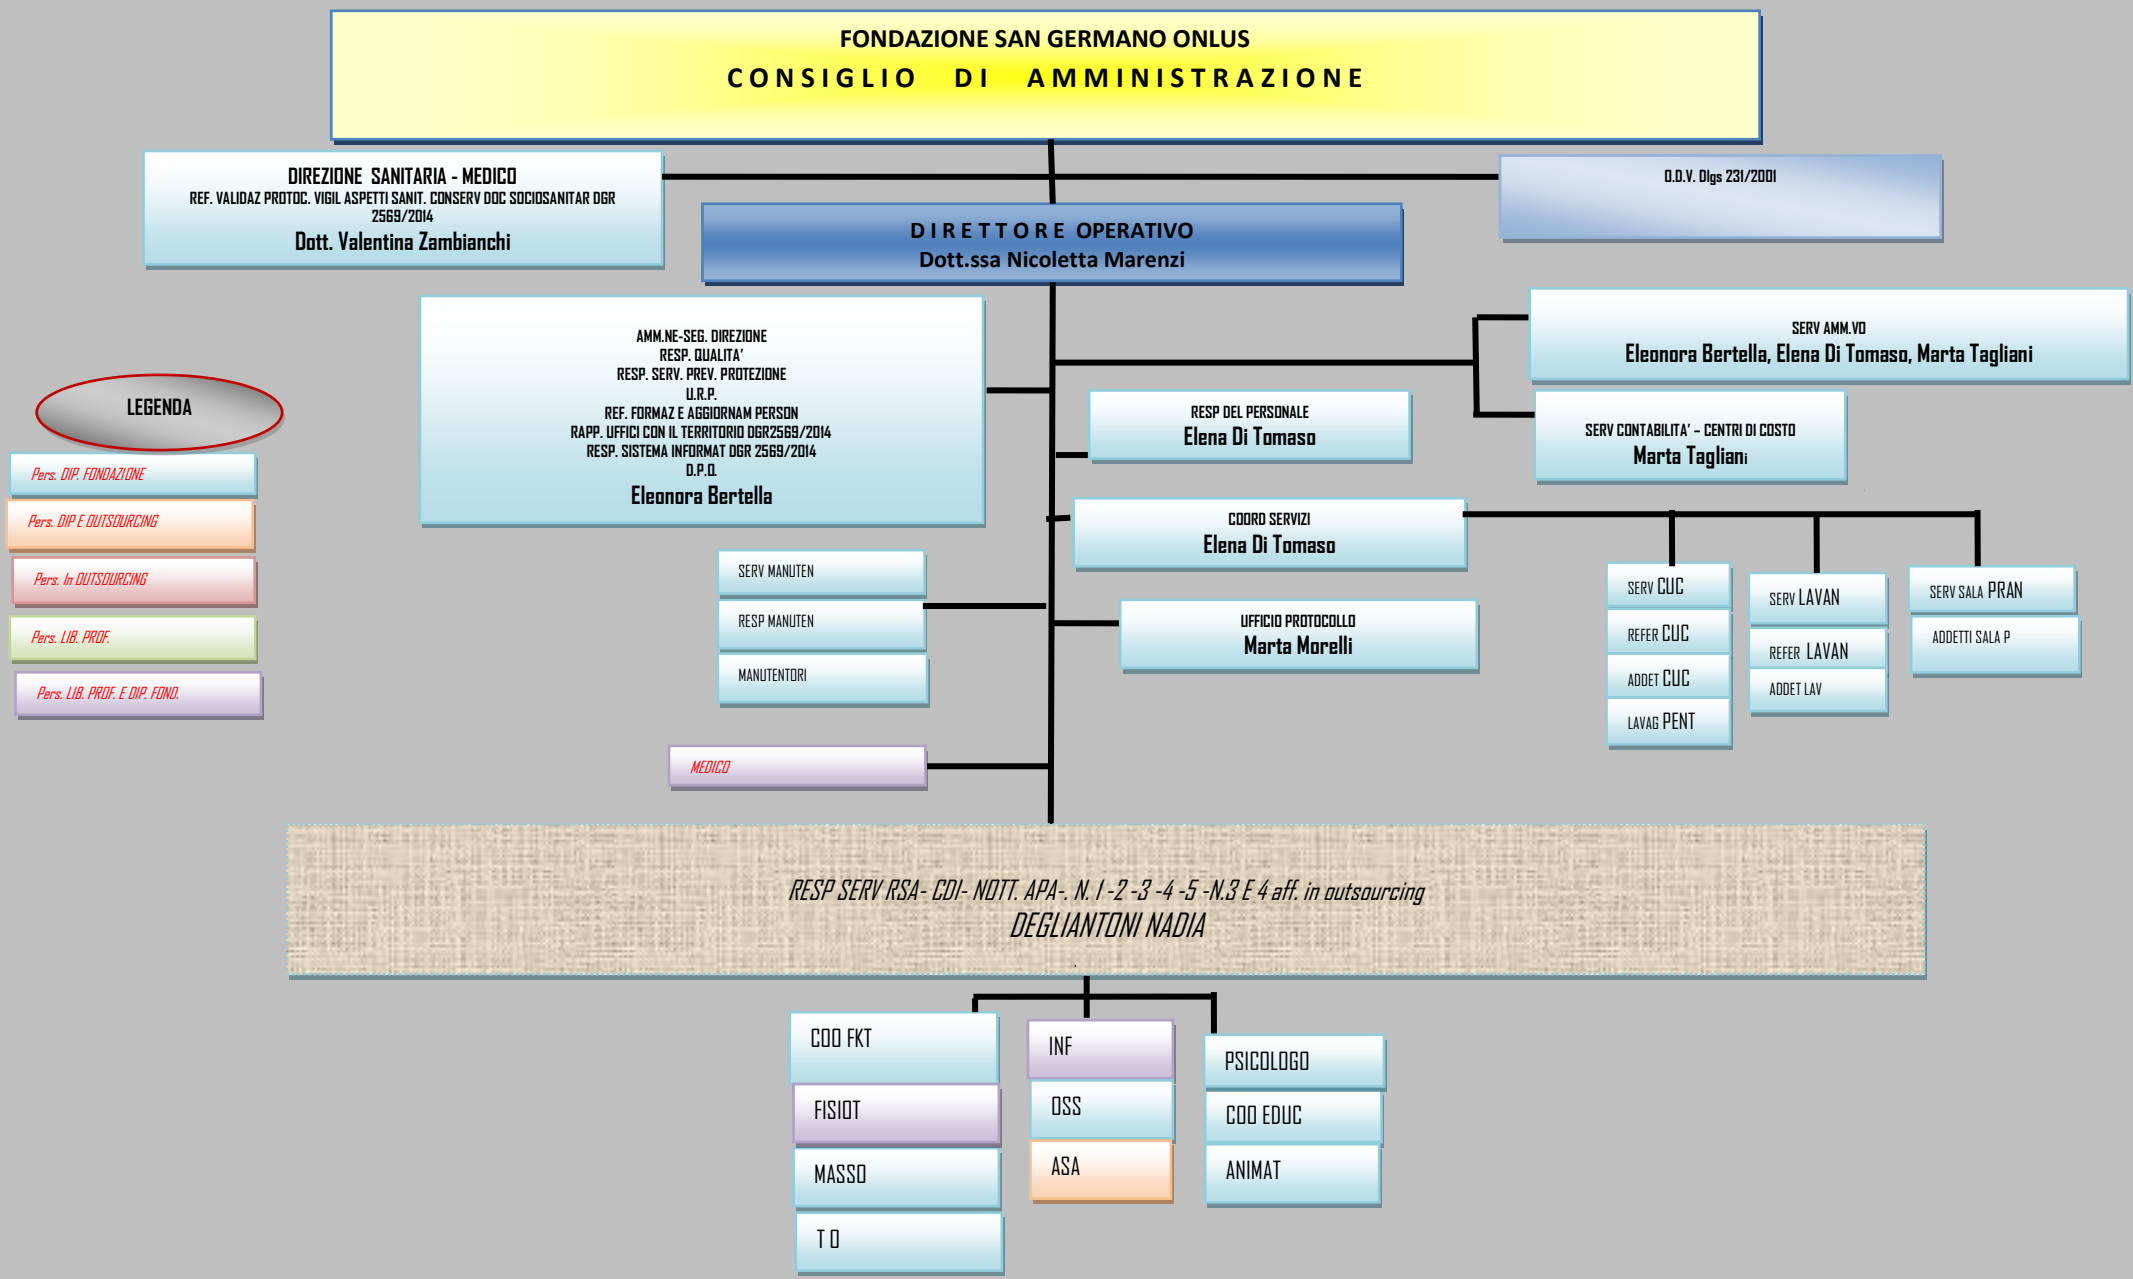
FONDAZIONE SAN GERMANO ONLUS
CONSIGLIO DI AMMINISTRAZIONE

DIREZIONE SANITARIA - MEDICO
REF. VALIDAZ PROTOC. VIGIL ASPETTI SANIT. CONSERV DOC SOCIOSANITAR DGR 2569/2014
Dott. Valentina Zambianchi

O.D.V. Dlgs 231/2001

DIRETTORE OPERATIVO
Dott.ssa Nicoletta Marenzi

AMM.NE-SEG. DIREZIONE
RESP. QUALITA'
RESP. SERV. PREV. PROTEZIONE
U.R.P.
REF. FORMAZ E AGGIORNAM PERSON
RAPP. UFFICI CON IL TERRITORIO DGR2569/2014
RESP. SISTEMA INFORMAT DGR 2569/2014
D.P.O.
Eleonora Bertella

SERV AMM.VO
Eleonora Bertella, Elena Di Tomaso, Marta Tagliani

RESP DEL PERSONALE
Elena Di Tomaso

SERV CONTABILITA' – CENTRI DI COSTO
Marta Tagliani

LEGENDA
Pers. DIP. FONDAZIONE
Pers. DIP E OUTSOURCING
Pers. In OUTSOURCING
Pers. LIB. PROF.
Pers. LIB. PROF. E DIP. FOND.

COORD SERVIZI
Elena Di Tomaso

SERV CUC
REFER CUC
ADDET CUC
LAVAG PENT

SERV LAVAN
REFER LAVAN
ADDET LAV

SERV SALA PRAN
ADDETTI SALA P

SERV MANUTEN
RESP MANUTEN
MANUTENTORI

UFFICIO PROTOCOLLO
Marta Morelli

MEDICO

RESP SERV RSA- CDI- NOTT. APA-. N. 1 -2 -3 -4 -5 -N.3 E 4 aff. in outsourcing
DEGLIANTONI NADIA

COO FKT
FISIOT
MASSO
T O

INF
OSS
ASA

PSICOLOGO
COO EDUC
ANIMAT